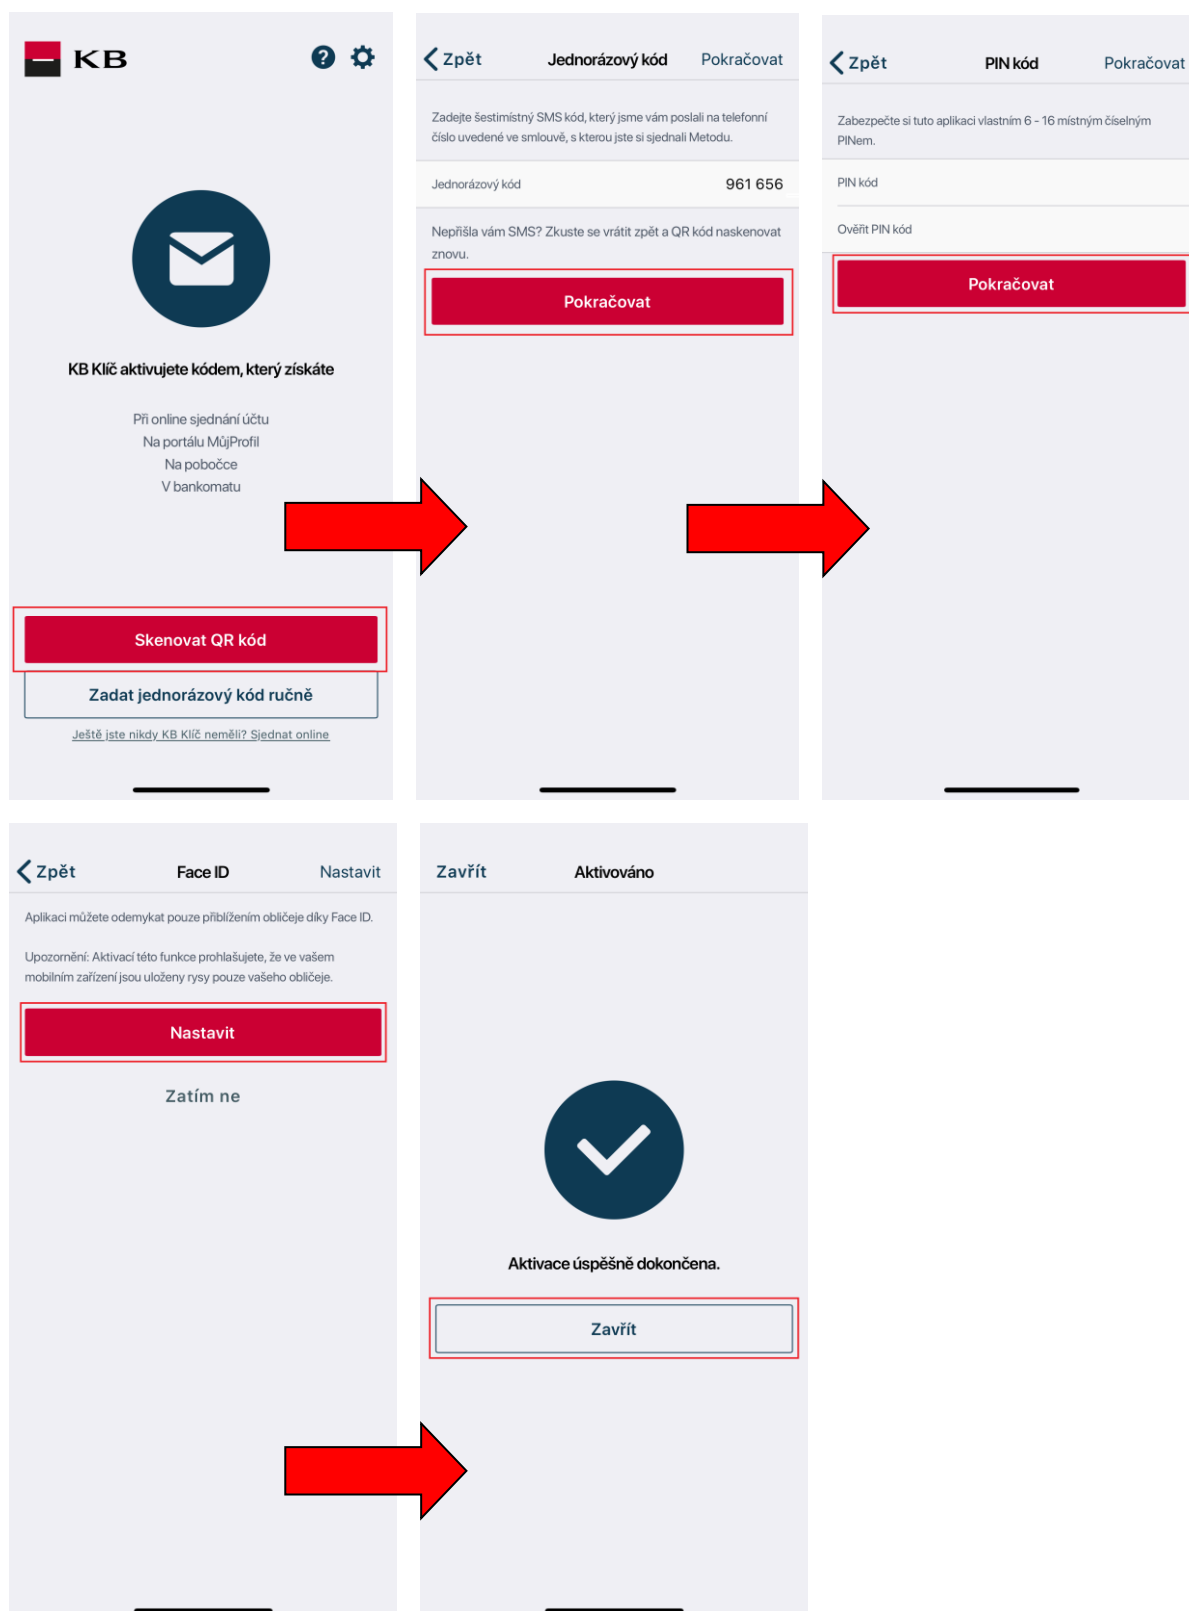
KB

KB Klíč aktivujete kódem, který získáte

Při online sjednání účtu
Na portálu MůjProfil
Na pobočce
V bankomatu

Skenovat QR kód

Zadat jednorázový kód ručně

Ještě jste nikdy KB Klíč neměli? Sjednat online

Zpět Jednorázový kód Pokračovat

Zadejte šestimístný SMS kód, který jsme vám poslali na telefonní číslo uvedené ve smlouvě, s kterou jste si sjednali Metodu.

Jednorázový kód 961 656

Nepřišla vám SMS? Zkuste se vrátit zpět a QR kód naskenovat znovu.

Pokračovat

Zpět PIN kód Pokračovat

Zabezpečte si tuto aplikaci vlastním 6 - 16 místným číselným PINem.

PIN kód

Ověřit PIN kód

Pokračovat

Zpět Face ID Nastavit

Aplikaci můžete odemykat pouze přiblížením obličeje díky Face ID.

Upozornění: Aktivací této funkce prohlašujete, že ve vašem mobilním zařízení jsou uloženy rysy pouze vašeho obličeje.

Nastavit

Zatím ne

Zavřít Aktivováno

Aktivace úspěšně dokončena.

Zavřít